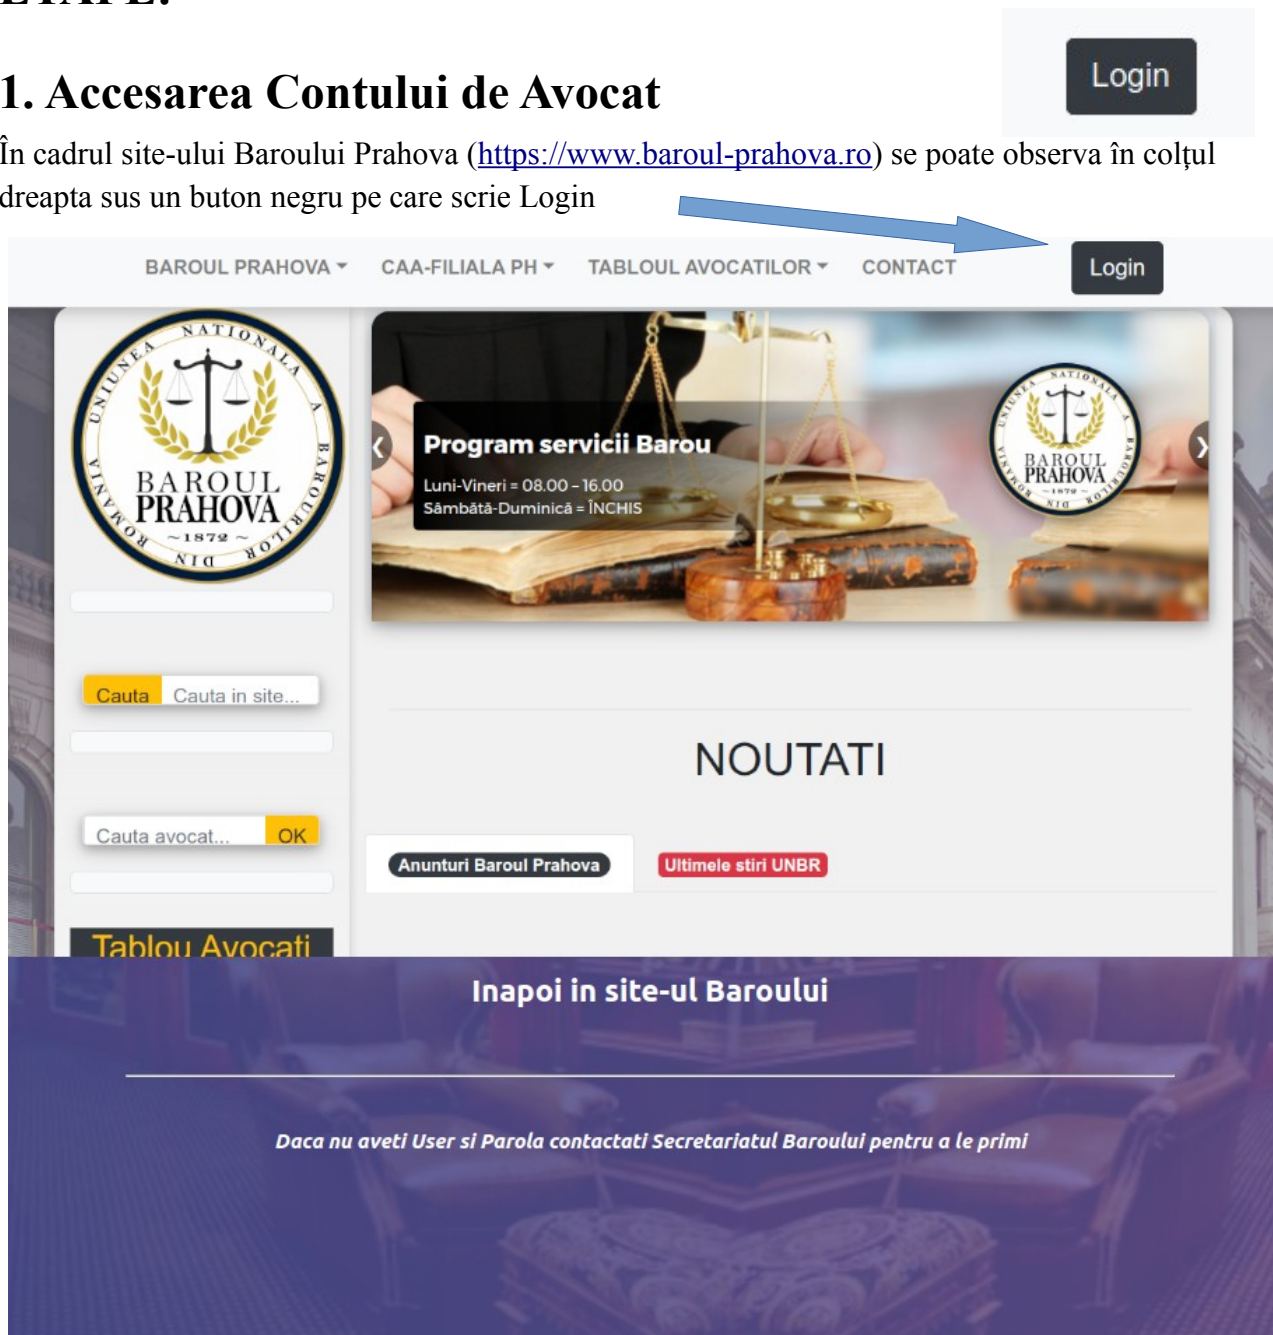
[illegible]

1. Accesarea Contului de Avocat

Login

În cadrul site-ului Baroului Prahova (https://www.baroul-prahova.ro) se poate observa în colțul dreapta sus un buton negru pe care scrie Login

BAROUL PRAHOVA CAA-FILIALA PH TABLOUL AVOCATILOR CONTACT Login

UNIUNEA NATIONALA A BAROURILOR DIN ROMANIA BAROUL PRAHOVA ~1872~

Program servicii Barou
Luni-Vineri = 08.00 - 16.00
Sâmbătă-Duminică = ÎNCHIS

UNIUNEA NATIONALA A BAROURILOR DIN ROMANIA BAROUL PRAHOVA ~1872~

Cauta Cauta in site...

NOUTATI

Cauta avocat... OK

Anunturi Baroul Prahova Ultimele stiri UNBR

Tablou Avocati

Inapoi in site-ul Baroului

Daca nu aveti User si Parola contactati Secretariatul Baroului pentru a le primi